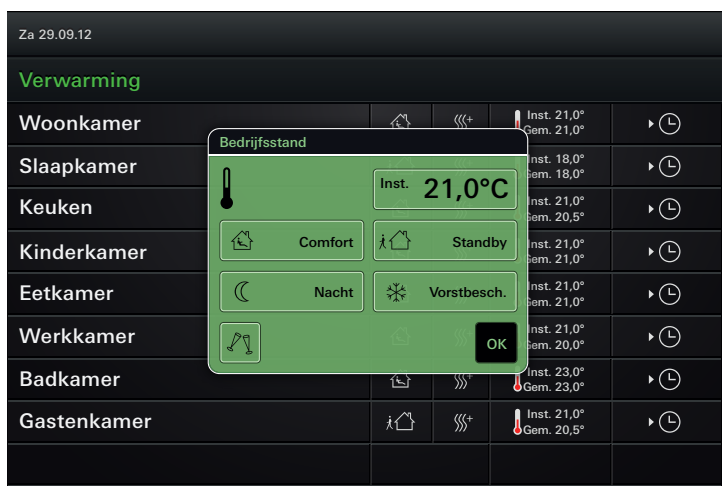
Za 29.09.12

Verwarming

Woonkamer
Slaapkamer
Keuken
Kinderkamer
Eetkamer
Werkkamer
Badkamer
Gastenkamer

Inst. 21,0°
Gem. 21,0°
Inst. 18,0°
Gem. 18,0°
Inst. 21,0°
Gem. 20,5°
Inst. 21,0°
Gem. 21,0°
Inst. 21,0°
Gem. 21,0°
Inst. 21,0°
Gem. 20,0°
Inst. 23,0°
Gem. 23,0°
Inst. 21,0°
Gem. 20,5°

Bedrijfsstand

Inst. 21,0°C

Comfort
Standby
Nacht
Vorstbesch.
OK